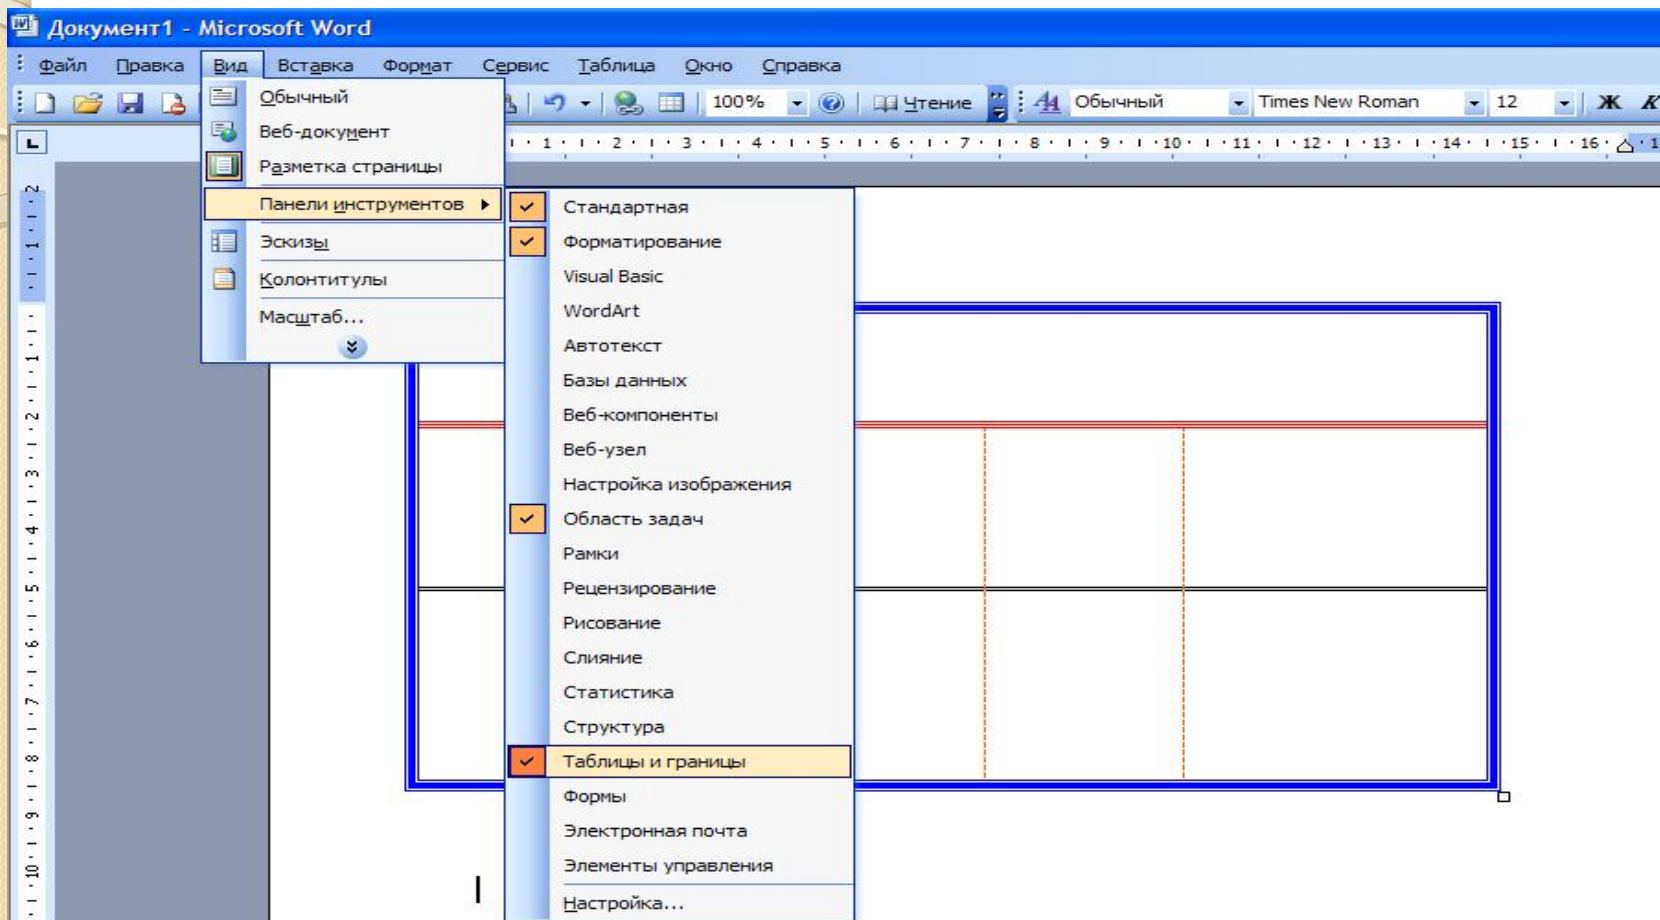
Документ1 - Microsoft Word

Файл Правка Вид Вставка Формат Сервис Таблица Окно Справка

100% Чтение Обычный Times New Roman 12 Ж К

1 2 3 4 5 6 7 8 9 10 11 12 13 14 15 16

Обычный
Веб-документ
Разметка страницы
Панели инструментов
Эскизы
Колонтитулы
Масштаб...

Стандартная
Форматирование
Visual Basic
WordArt
Автотекст
Базы данных
Веб-компоненты
Веб-узел
Настройка изображения
Область задач
Рамки
Рецензирование
Рисование
Слияние
Статистика
Структура
Таблицы и границы
Формы
Электронная почта
Элементы управления
Настройка...